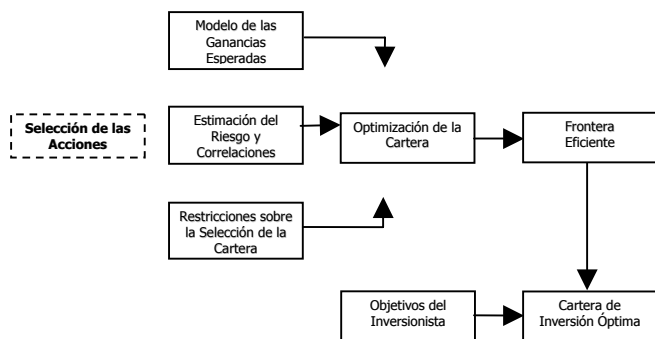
Modelo de las Ganancias Esperadas

Selección de las Acciones

Estimación del Riesgo y Correlaciones

Optimización de la Cartera

Frontera Eficiente

Restricciones sobre la Selección de la Cartera

Objetivos del Inversionista

Cartera de Inversión Óptima